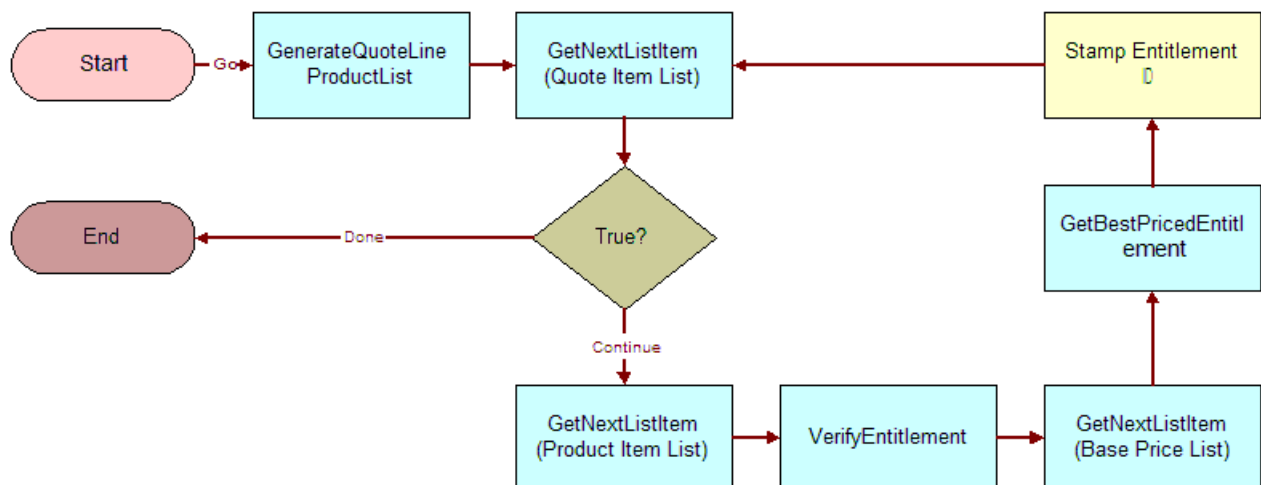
Start

Go

GenerateQuoteLine ProductList

GetNextListItem (Quote Item List)

Stamp Entitlement

True?

Done

End

GetBestPricedEntitlement

Continue

GetNextListItem (Product Item List)

VerifyEntitlement

GetNextListItem (Base Price List)